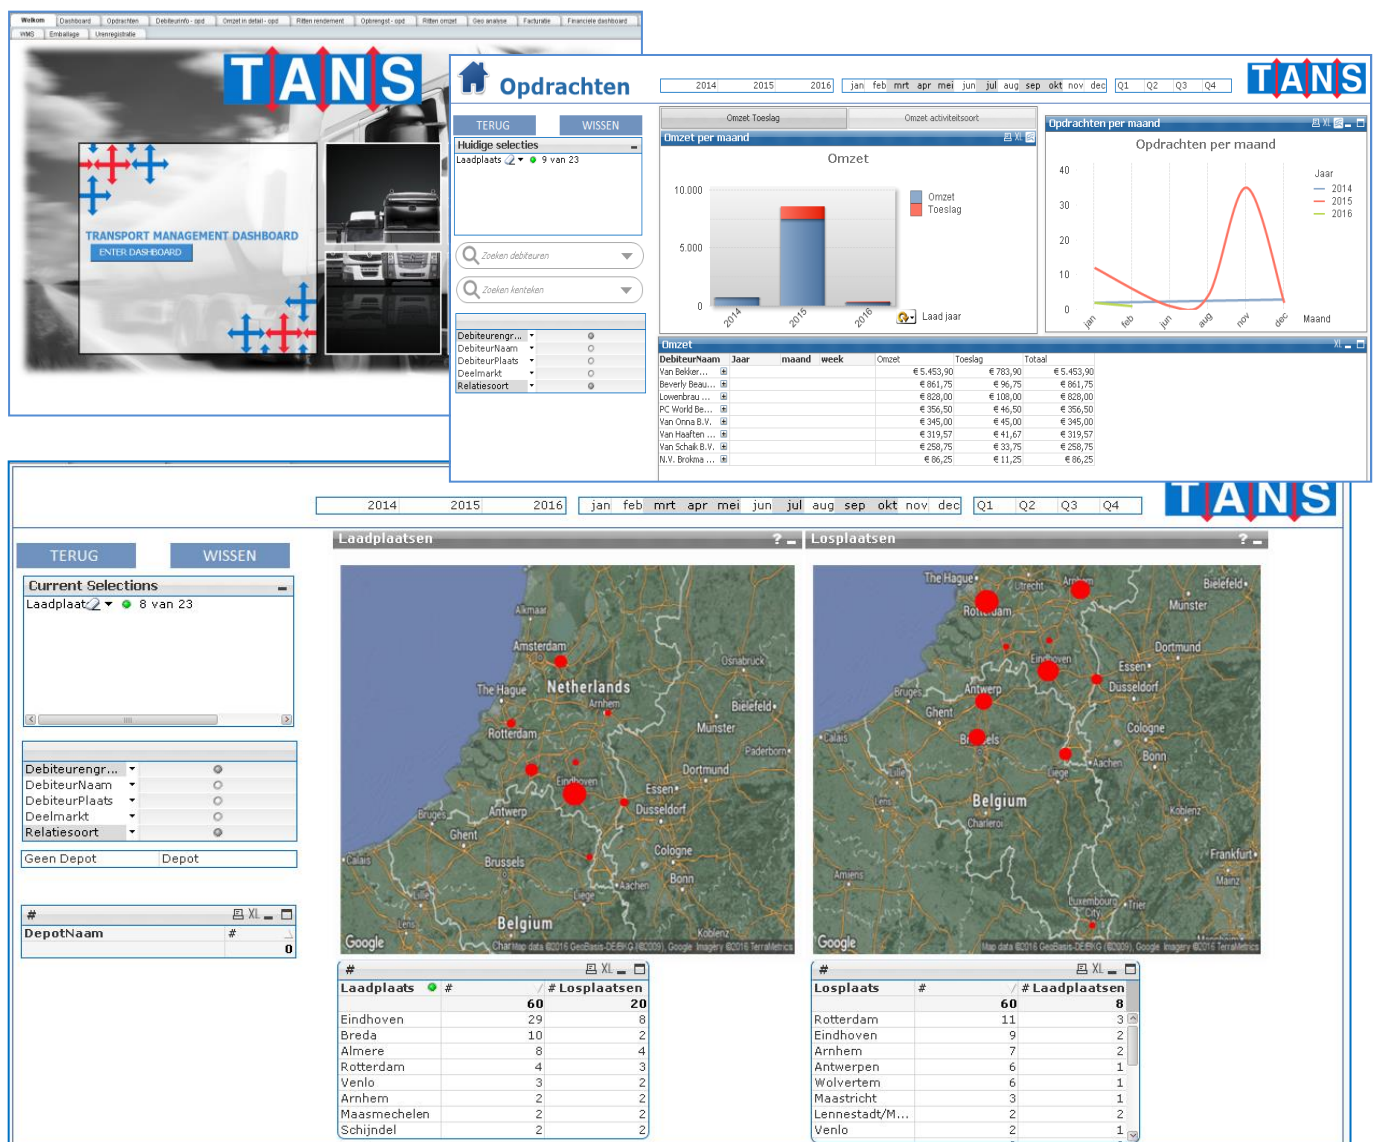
Welkom | Dashboard | Opdrachten | Debiteurinfo - opd | Omzet in detail - opd | Ritten rendement | Opbrengst - opd | Ritten omzet | Geo analyse | Facturatie | Financiele dashboard
WMS | Emballage | Urenregistratie

TANS

TRANSPORT MANAGEMENT DASHBOARD
ENTER DASHBOARD

Opdrachten

2014 2015 2016
jan feb mrt apr mei jun jul aug sep okt nov dec
Q1 Q2 Q3 Q4

TANS

TERUG WISSEN

Huidige selecties
Laadplaats 9 van 23

Zoeken debiteuren
Zoeken kenteken

Debiteurengr...
DebiteurNaam
DebiteurPlaats
Deelmarkt
Relatiesoort

Omzet Toeslag | Omzet activiteitsoort
Omzet per maand
Omzet
10.000
5.000
0
2014 2015 2016
Omzet
Toeslag
Laad jaar

Opdrachten per maand
Opdrachten per maand
40
30
20
10
0
Jaar
2014
2015
2016
jan feb jun aug nov dec
Maand

Omzet
| DebiteurNaam | Jaar | maand | week | Omzet | Toeslag | Totaal |
|---|---|---|---|---|---|---|
| Van Bekker... | | | | € 5.453,90 | € 783,90 | € 5.453,90 |
| Beverly Beau... | | | | € 861,75 | € 96,75 | € 861,75 |
| Lowenbrau ... | | | | € 828,00 | € 108,00 | € 828,00 |
| PC World Be... | | | | € 356,50 | € 46,50 | € 356,50 |
| Van Onna B.V. | | | | € 345,00 | € 45,00 | € 345,00 |
| Van Haaften ... | | | | € 319,57 | € 41,67 | € 319,57 |
| Van Schaik B.V. | | | | € 258,75 | € 33,75 | € 258,75 |
| N.V. Brokma ... | | | | € 86,25 | € 11,25 | € 86,25 |

2014 2015 2016
jan feb mrt apr mei jun jul aug sep okt nov dec
Q1 Q2 Q3 Q4

TANS

TERUG WISSEN

Current Selections
Laadplaats 8 van 23

Debiteurengr...
DebiteurNaam
DebiteurPlaats
Deelmarkt
Relatiesoort

Geen Depot | Depot

| DepotNaam | # |
|---|---|
| | 0 |

Laadplaatsen
Alkmaar Amsterdam The Hague Netherlands Arnhem Osnabrück Bielefeld Rotterdam Münster Paderborn Dortmund Eindhoven Essen Antwerp Dusseldorf Bruges Ghent Brussels Cologne Aachen Bonn Liege Calais Lens Belgium Koblenz
Google
Map data ©2016 GeoBasis-DE/BKG (©2009), Google Imagery ©2016 TerraMetrics

Losplaatsen
The Hague Utrecht Arnhem Bielefeld Rotterdam Munster Dortmund Eindhoven Essen Bruges Antwerp Dusseldorf Ghent Cologne Calais Brussels Bonn Aachen Liege Lille Lens Belgium Charleroi Koblenz Frankfurt Amiens Mainz Luxembourg City Trier
Google
Map data ©2016 GeoBasis-DE/BKG (©2009), Google Imagery ©2016 TerraMetrics

| Laadplaats | # | # Losplaatsen |
|---|---|---|
| | 60 | 20 |
| Eindhoven | 29 | 8 |
| Breda | 10 | 2 |
| Almere | 8 | 4 |
| Rotterdam | 4 | 3 |
| Venlo | 3 | 2 |
| Arnhem | 2 | 2 |
| Maasmechelen | 2 | 2 |
| Schijndel | 2 | 2 |

| Losplaats | # | # Laadplaatsen |
|---|---|---|
| | 60 | 8 |
| Rotterdam | 11 | 3 |
| Eindhoven | 9 | 2 |
| Arnhem | 7 | 2 |
| Antwerpen | 6 | 1 |
| Wolvertem | 6 | 1 |
| Maastricht | 3 | 1 |
| Lennestadt/M... | 2 | 2 |
| Venlo | 2 | 1 |